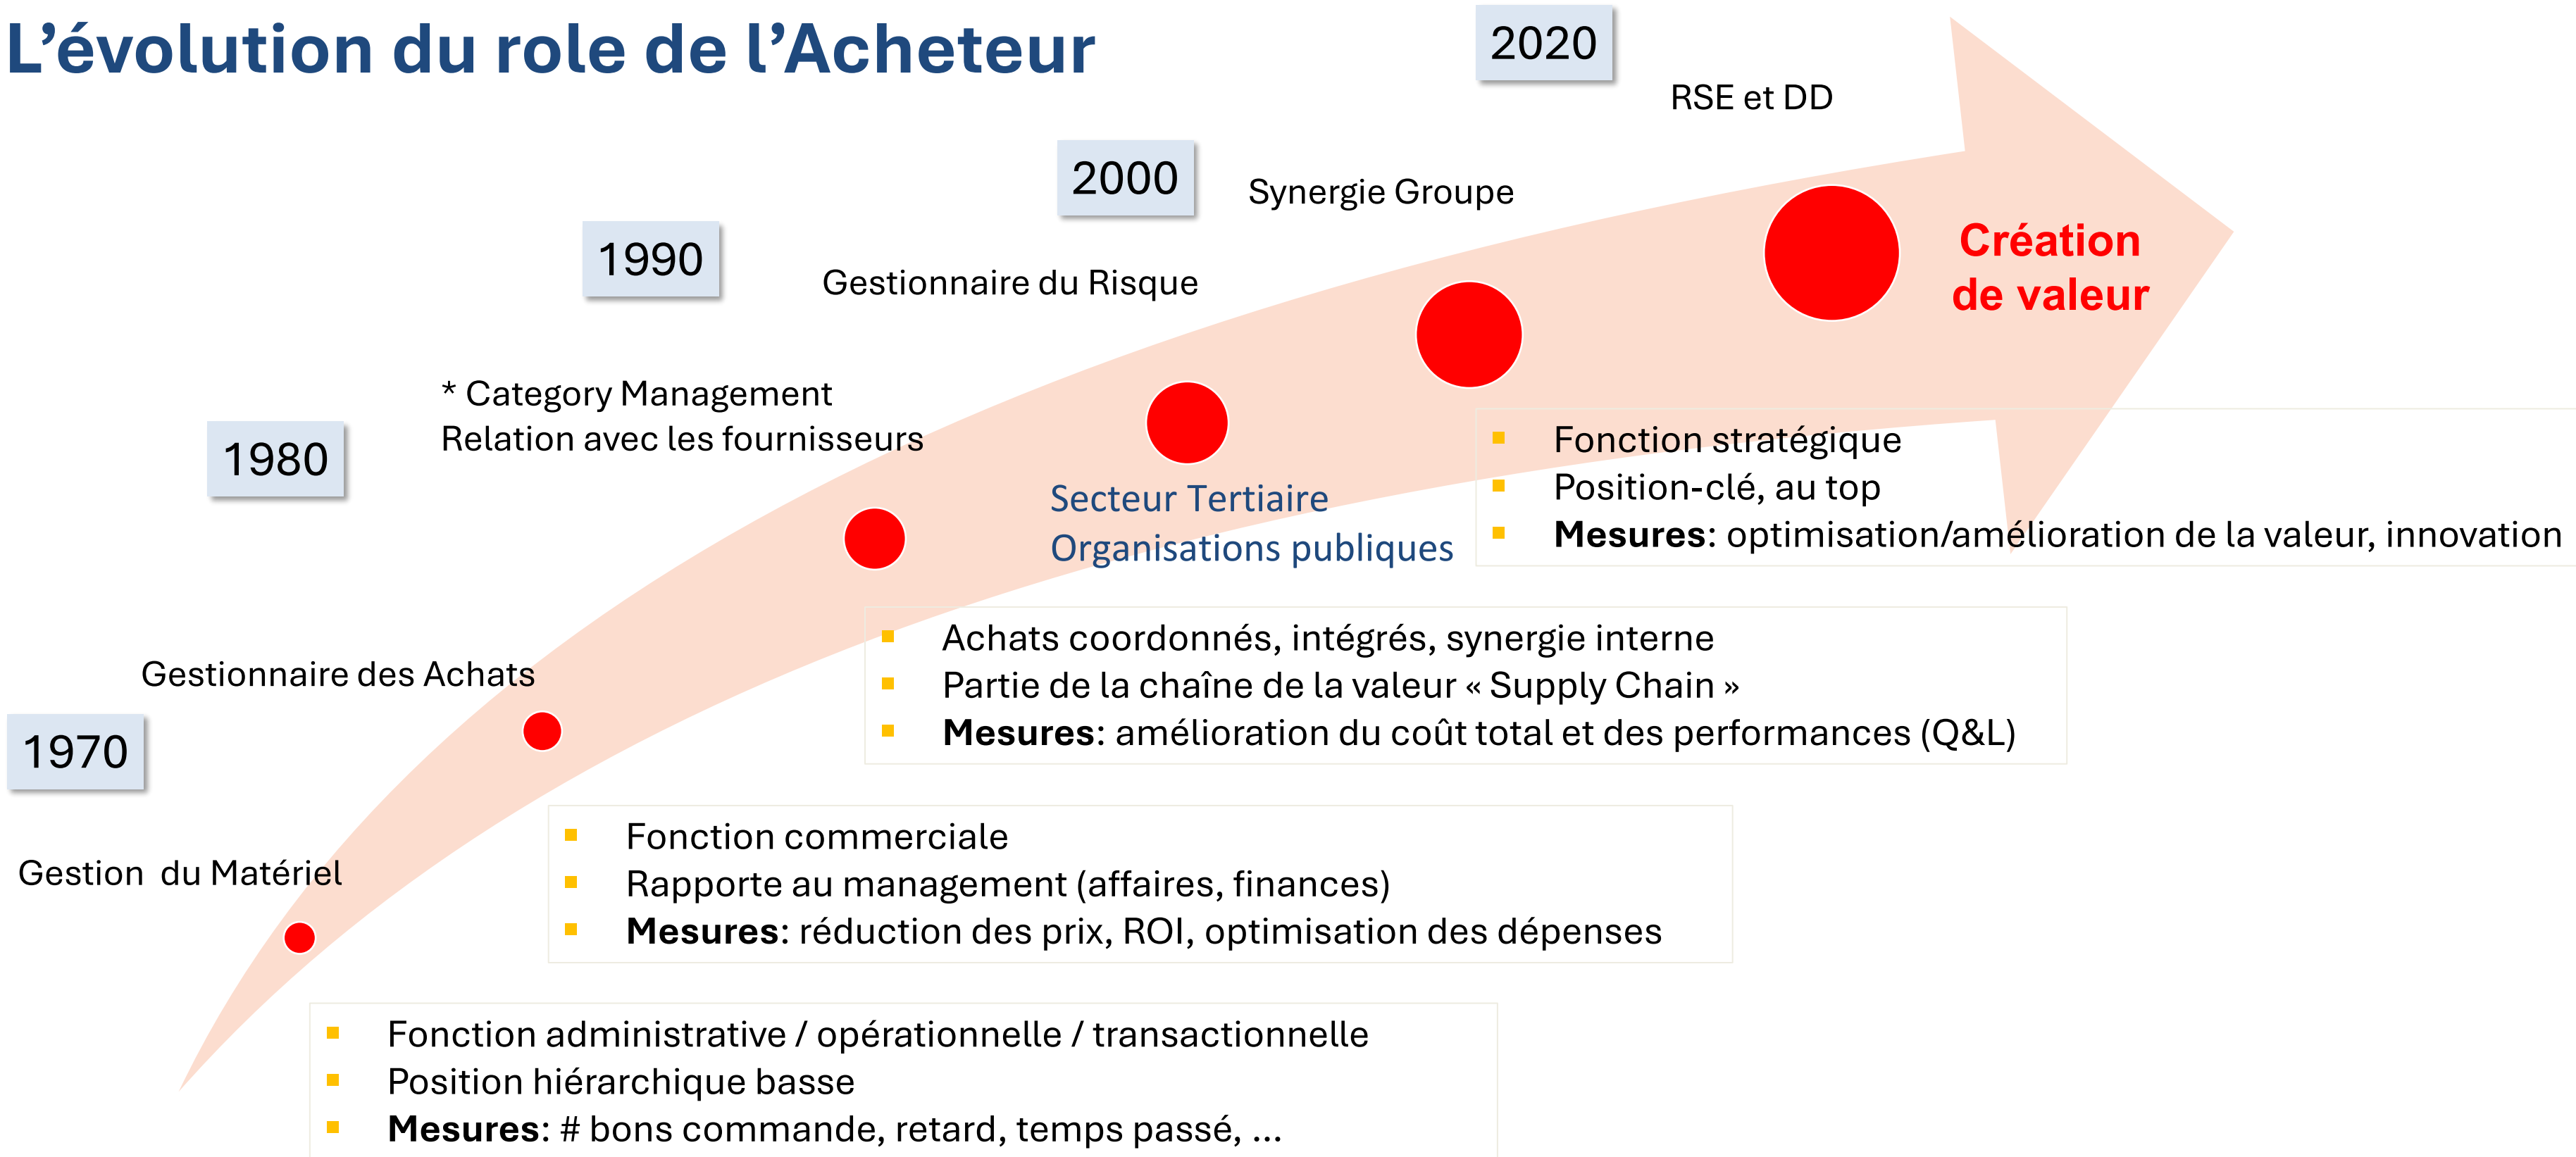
L’évolution du role de l’Acheteur

2020

RSE et DD

2000

Synergie Groupe

1990

Gestionnaire du Risque

Création de valeur

* Category Management
Relation avec les fournisseurs

1980

Secteur Tertiaire
Organisations publiques

- Fonction stratégique
- Position-clé, au top
- **Mesures**: optimisation/amélioration de la valeur, innovation

- Achats coordonnés, intégrés, synergie interne
- Partie de la chaîne de la valeur « Supply Chain »
- **Mesures**: amélioration du coût total et des performances (Q&L)

Gestionnaire des Achats

1970

- Fonction commerciale
- Rapporte au management (affaires, finances)
- **Mesures**: réduction des prix, ROI, optimisation des dépenses

Gestion du Matériel

- Fonction administrative / opérationnelle / transactionnelle
- Position hiérarchique basse
- **Mesures**: # bons commande, retard, temps passé, ...